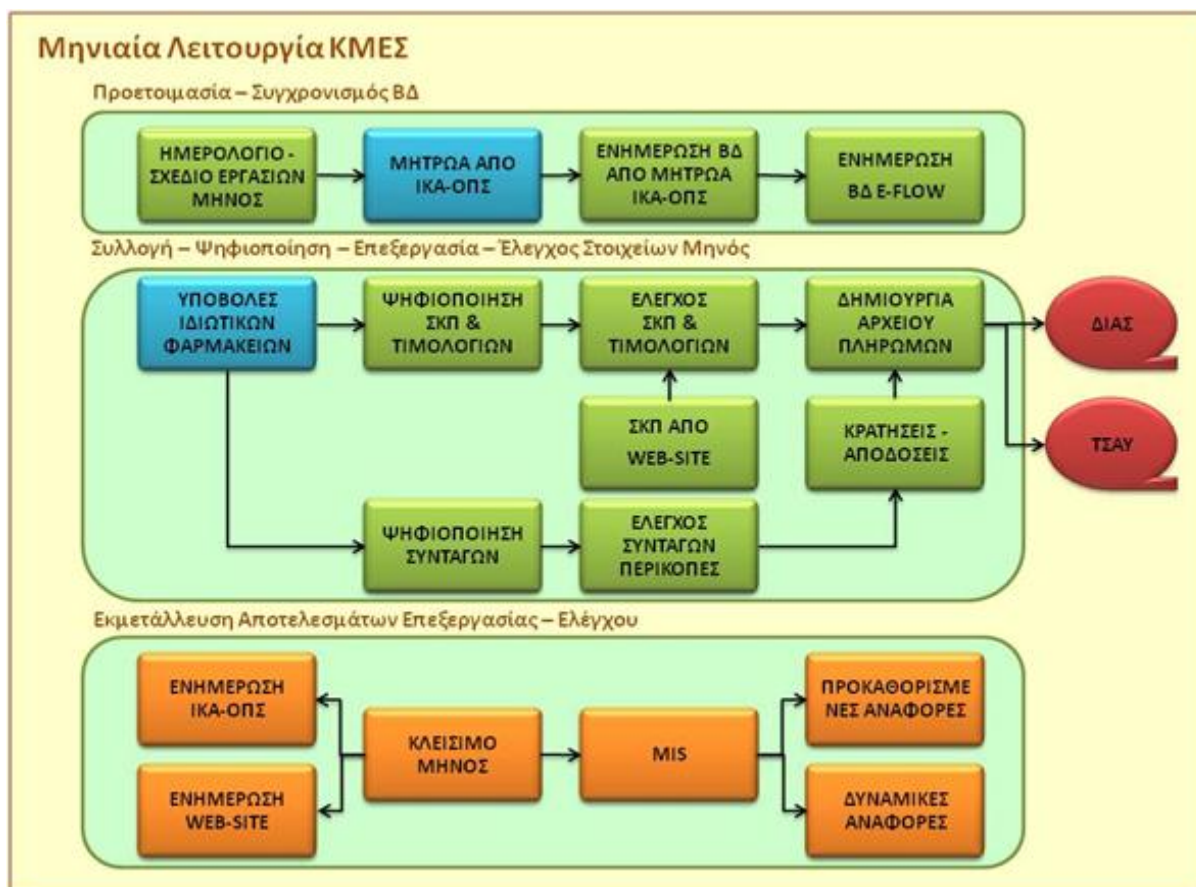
Μηνιαία Λειτουργία ΚΜΕΣ

Προετοιμασία – Συγχρονισμός ΒΔ

ΗΜΕΡΟΛΟΓΙΟ - ΣΧΕΔΙΟ ΕΡΓΑΣΙΩΝ ΜΗΝΟΣ

ΜΗΤΡΩΑ ΑΠΟ ΙΚΑ-ΟΠΣ

ΕΝΗΜΕΡΩΣΗ ΒΔ ΑΠΟ ΜΗΤΡΩΑ ΙΚΑ-ΟΠΣ

ΕΝΗΜΕΡΩΣΗ ΒΔ E-FLOW

Συλλογή – Ψηφιοποίηση – Επεξεργασία – Έλεγχος Στοιχείων Μηνός

ΥΠΟΒΟΛΕΣ ΙΔΙΩΤΙΚΩΝ ΦΑΡΜΑΚΕΙΩΝ

ΨΗΦΙΟΠΟΙΗΣΗ ΣΚΠ & ΤΙΜΟΛΟΓΙΩΝ

ΕΛΕΓΧΟΣ ΣΚΠ & ΤΙΜΟΛΟΓΙΩΝ

ΔΗΜΙΟΥΡΓΙΑ ΑΡΧΕΙΟΥ ΠΛΗΡΩΜΩΝ

ΔΙΑΣ

ΣΚΠ ΑΠΟ WEB-SITE

ΚΡΑΤΗΣΕΙΣ - ΑΠΟΔΟΣΕΙΣ

ΤΣΑΥ

ΨΗΦΙΟΠΟΙΗΣΗ ΣΥΝΤΑΓΩΝ

ΕΛΕΓΧΟΣ ΣΥΝΤΑΓΩΝ ΠΕΡΙΚΟΠΕΣ

Εκμετάλλευση Αποτελεσμάτων Επεξεργασίας – Ελέγχου

ΕΝΗΜΕΡΩΣΗ ΙΚΑ-ΟΠΣ

ΚΛΕΙΣΙΜΟ ΜΗΝΟΣ

MIS

ΠΡΟΚΑΘΟΡΙΣΜΕ ΝΕΣ ΑΝΑΦΟΡΕΣ

ΕΝΗΜΕΡΩΣΗ WEB-SITE

ΔΥΝΑΜΙΚΕΣ ΑΝΑΦΟΡΕΣ